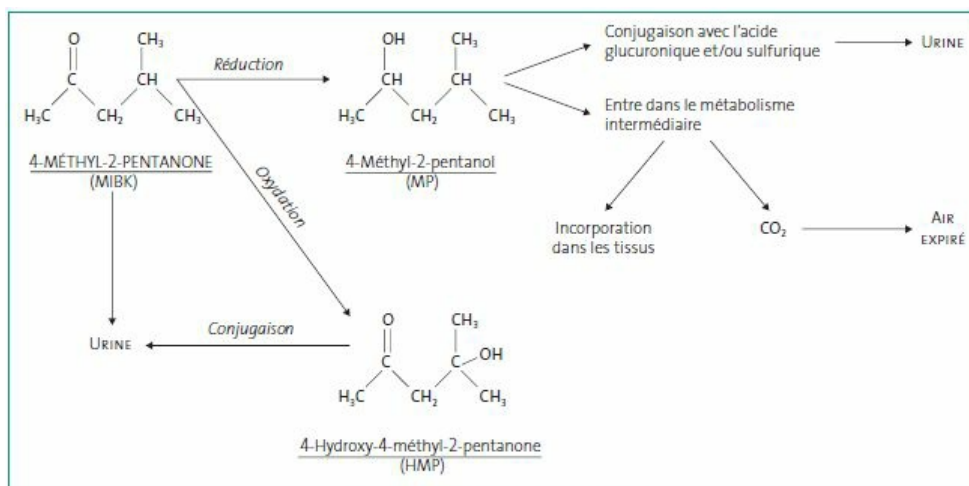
O CH$_3$
C CH
H$_3$C CH$_2$ CH$_3$
4-MÉTHYL-2-PENTANONE
(MIBK)

Réduction

OH CH$_3$
CH CH
H$_3$C CH$_2$ CH$_3$
4-Méthyl-2-pentanol
(MP)

Conjugaison avec l'acide glucuronique et/ou sulfurique → URINE

Entre dans le métabolisme intermédiaire

Incorporation dans les tissus

CO$_2$ → AIR EXPIRÉ

Oxydation

URINE

Conjugaison

O CH$_3$
C C OH
H$_3$C CH$_2$ CH$_3$
4-Hydroxy-4-méthyl-2-pentanone
(HMP)